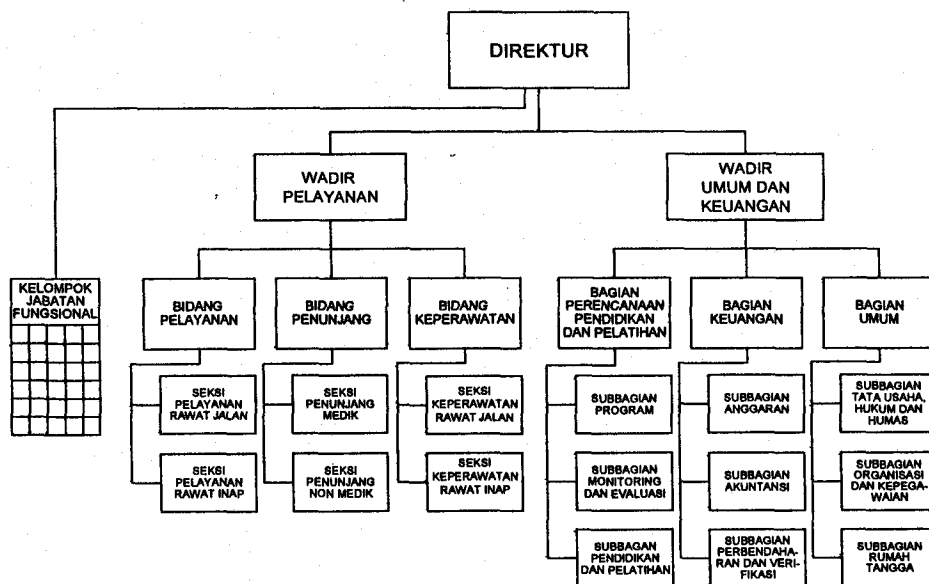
DIREKTUR

KELOMPOK JABATAN FUNGSIONAL

WADIR PELAYANAN

WADIR UMUM DAN KEUANGAN

BIDANG PELAYANAN

SEKSI PELAYANAN RAWAT JALAN

SEKSI PELAYANAN RAWAT INAP

BIDANG PENUNJANG

SEKSI PENUNJANG MEDIK

SEKSI PENUNJANG NON MEDIK

BIDANG KEPERAWATAN

SEKSI KEPERAWATAN RAWAT JALAN

SEKSI KEPERAWATAN RAWAT INAP

BAGIAN PERENCANAAN PENDIDIKAN DAN PELATIHAN

SUBBAGIAN PROGRAM

SUBBAGIAN MONITORING DAN EVALUASI

SUBBAGAN PENDIDIKAN DAN PELATIHAN

BAGIAN KEUANGAN

SUBBAGIAN ANGGARAN

SUBBAGIAN AKUNTANSI

SUBBAGIAN PERBENDAHARAN DAN VERIFIKASI

BAGIAN UMUM

SUBBAGIAN TATA USAHA, HUKUM DAN HUMAS

SUBBAGIAN ORGANISASI DAN KEPEGAWAIAN

SUBBAGIAN RUMAH TANGGA